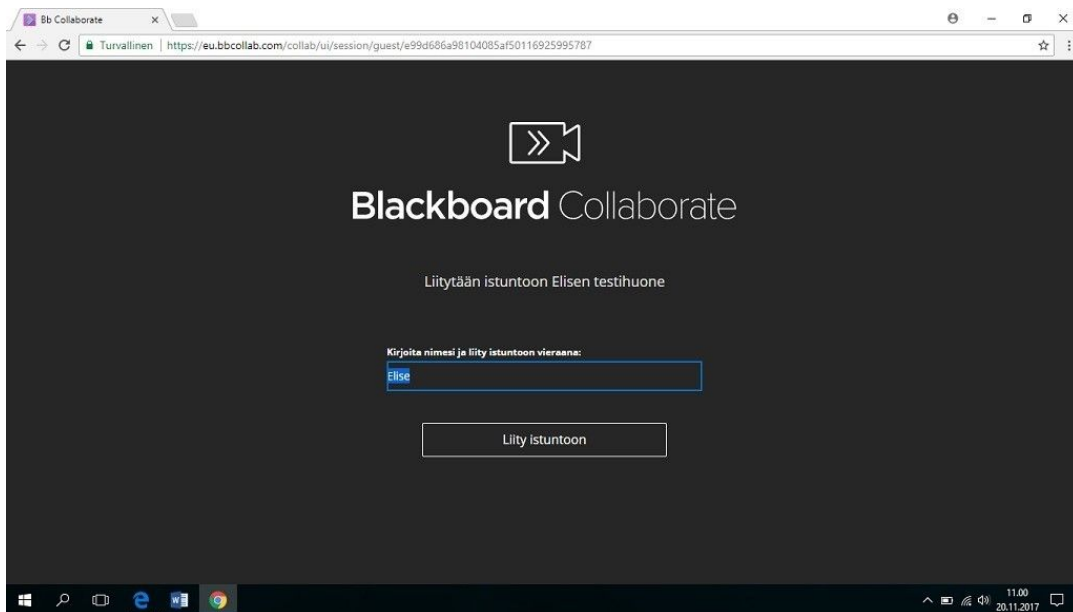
Bb Collaborate

Turvallinen | https://eu.bbcollab.com/collab/ui/session/guest/e99d686a98104085af50116925995787

Blackboard Collaborate

Liitytään istuntoon Elisen testihuone

Kirjoita nimesi ja liity istuntoon vieraana:

Elise

Liity istuntoon

11.00
20.11.2017